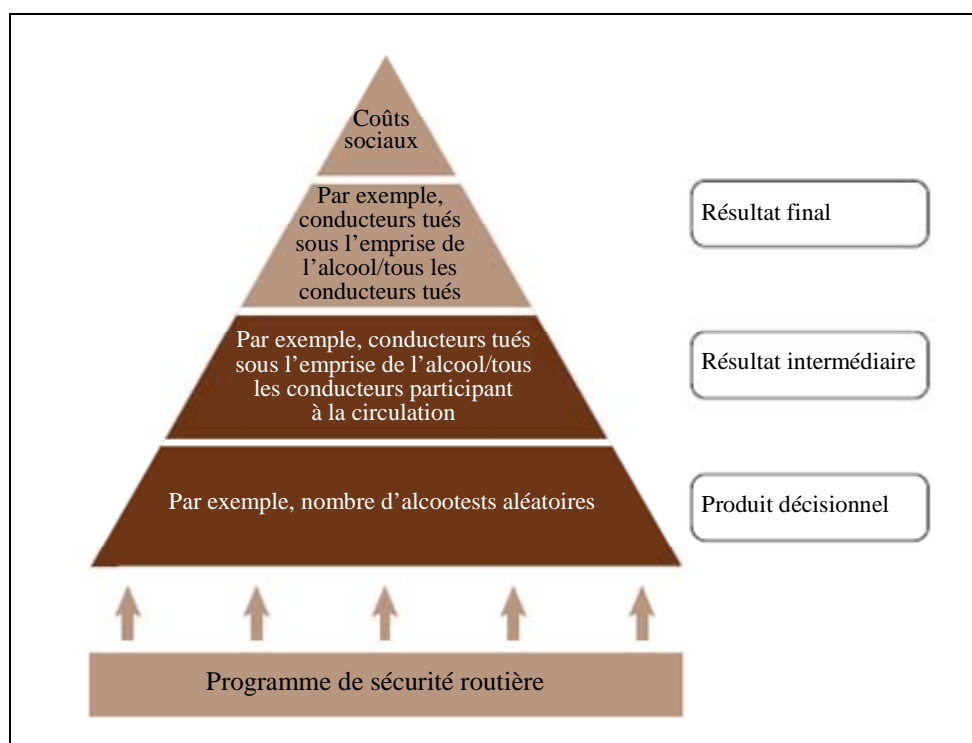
Coûts sociaux

Par exemple, conducteurs tués sous l’emprise de l’alcool/tous les conducteurs tués

Résultat final

Par exemple, conducteurs tués sous l’emprise de l’alcool/tous les conducteurs participant à la circulation

Résultat intermédiaire

Par exemple, nombre d’alcootests aléatoires

Produit décisionnel

Programme de sécurité routière